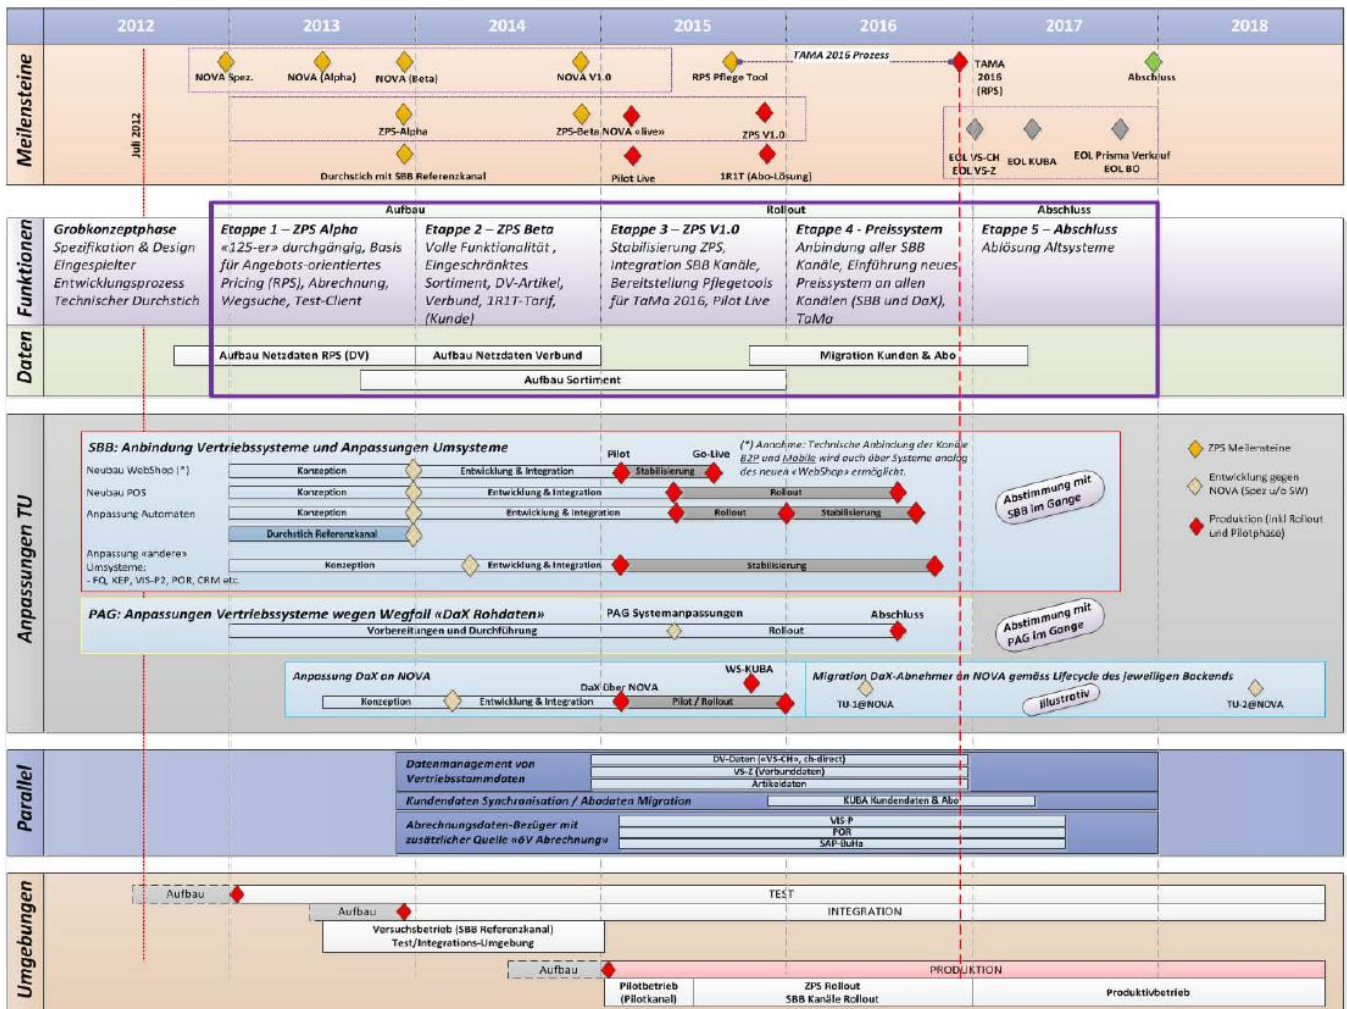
2012 2013 2014 2015 2016 2017 2018

Meilensteine

Juli 2012

NOVA Spez. NOVA (Alpha) NOVA (Beta) NOVA V1.0 RPS Pflege Tool TAMA 2016 Prozess TAMA 2016 (RPS) Abschluss

ZPS-Alpha ZPS-Beta NOVA «live» ZPS V1.0

Durchstich mit SBB Referenzkanal Pilot Live 1R1T (Abo-Lösung)

EOL VS-CH EOL VS-Z EOL KUBA EOL Prisma Verkauf EOL BO

Funktionen

Aufbau Rollout Abschluss

Grobkonzeptphase
Spezifikation & Design
Eingespielter Entwicklungsprozess
Technischer Durchstich

Etappe 1 – ZPS Alpha
«125-er» durchgängig, Basis für Angebots-orientiertes Pricing (RPS), Abrechnung, Wegsuche, Test-Client

Etappe 2 – ZPS Beta
Volle Funktionalität , Eingeschränktes Sortiment, DV-Artikel, Verbund, 1R1T-Tarif, (Kunde)

Etappe 3 – ZPS V1.0
Stabilisierung ZPS, Integration SBB Kanäle, Bereitstellung Pflegetools für TaMa 2016, Pilot Live

Etappe 4 - Preissystem
Anbindung aller SBB Kanäle, Einführung neues Preissystem an allen Kanälen (SBB und DaX), TaMa

Etappe 5 – Abschluss
Ablösung Altsysteme

Daten

Aufbau Netzdaten RPS (DV) Aufbau Netzdaten Verbund Migration Kunden & Abo
Aufbau Sortiment

Anpassungen TU

SBB: Anbindung Vertriebssysteme und Anpassungen Umsysteme
Pilot Go-Live
(*) Annahme: Technische Anbindung der Kanäle B2P und Mobile wird auch über Systeme analog des neuen «WebShop» ermöglicht.
Neubau WebShop (*) Konzeption Entwicklung & Integration Stabilisierung
Neubau POS Konzeption Entwicklung & Integration Rollout
Anpassung Automaten Konzeption Entwicklung & Integration Rollout Stabilisierung
Durchstich Referenzkanal
Anpassung «andere» Umsysteme:
- FQ, KEP, VIS-P2, POR, CRM etc. Konzeption Entwicklung & Integration Stabilisierung

Abstimmung mit SBB im Gange

ZPS Meilensteine
Entwicklung gegen NOVA (Spez u/o SW)
Produktion (inkl Rollout und Pilotphase)

PAG: Anpassungen Vertriebssysteme wegen Wegfall «DaX Rohdaten»
PAG Systemanpassungen Abschluss
Vorbereitungen und Durchführung Rollout

Abstimmung mit PAG im Gange

Anpassung DaX an NOVA
WS-KUBA
DaX über NOVA
Konzeption Entwicklung & Integration Pilot / Rollout

Migration DaX-Abnehmer an NOVA gemäss Lifecycle des jeweiligen Backends
TU-1@NOVA illustrativ TU-2@NOVA

Parallel

Datenmanagement von Vertriebsstammdaten
DV-Daten («VS-CH», ch-direct)
VS-Z (Verbunddaten)
Artikeldaten
Kundendaten Synchronisation / Abodaten Migration
KUBA Kundendaten & Abo
Abrechnungsdaten-Bezüger mit zusätzlicher Quelle «öV Abrechnung»
VIS-P
POR
SAP-BuHa

Umgebungen

Aufbau TEST
Aufbau INTEGRATION
Versuchsbetrieb (SBB Referenzkanal)
Test/Integrations-Umgebung
Aufbau PRODUKTION
Pilotbetrieb (Pilotkanal) ZPS Rollout SBB Kanäle Rollout Produktivbetrieb